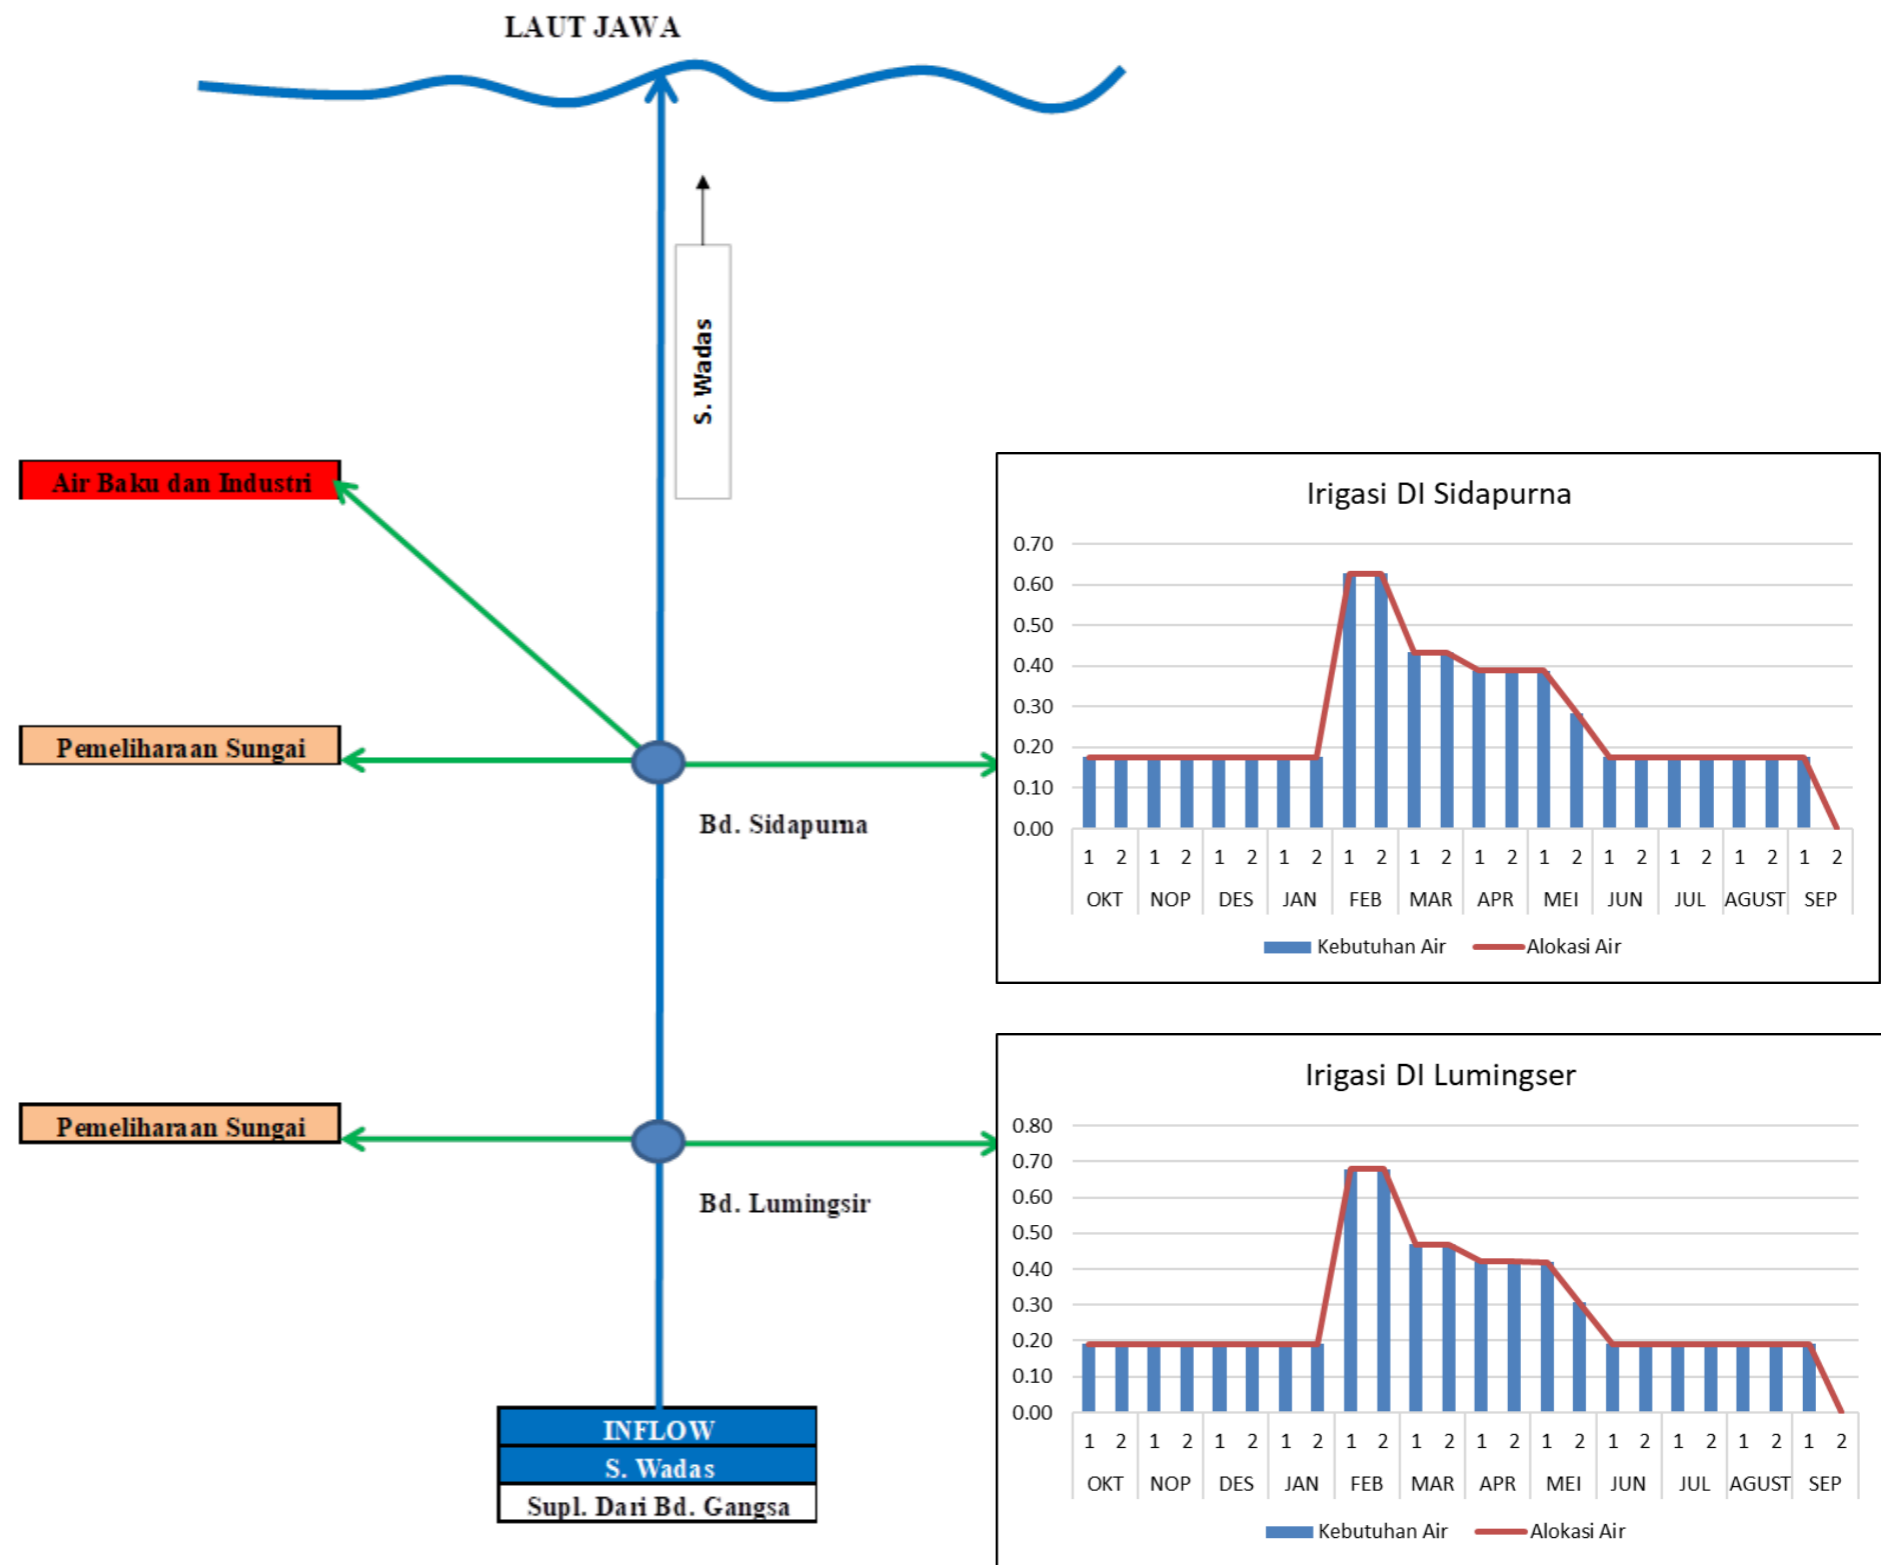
LAUT JAWA

S. Wadas

Air Baku dan Industri

Pemeliharaan Sungai

Bd. Sidapurna

Irigasi DI Sidapurna

0.70
0.60
0.50
0.40
0.30
0.20
0.10
0.00

1 2 1 2 1 2 1 2 1 2 1 2 1 2 1 2 1 2 1 2 1 2 1 2

OKT NOP DES JAN FEB MAR APR MEI JUN JUL AGUST SEP

Kebutuhan Air Alokasi Air

Pemeliharaan Sungai

Bd. Lumingsir

Irigasi DI Lumingser

0.80
0.70
0.60
0.50
0.40
0.30
0.20
0.10
0.00

1 2 1 2 1 2 1 2 1 2 1 2 1 2 1 2 1 2 1 2 1 2 1 2

OKT NOP DES JAN FEB MAR APR MEI JUN JUL AGUST SEP

Kebutuhan Air Alokasi Air

INFLOW
S. Wadas
Supl. Dari Bd. Gangsa